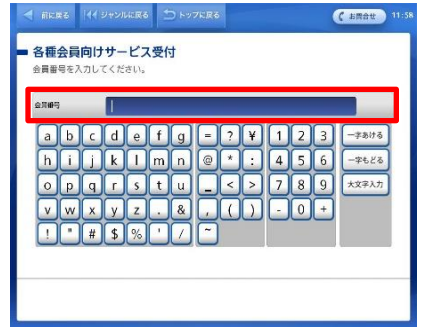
前に戻る
ジャンルに戻る
トップに戻る
お問合せ
11:58

各種会員向けサービス受付
会員番号を入力してください。

会員番号

a b c d e f g
h i j k l m n
o p q r s t u
v w x y z . &
! " # $ % ' /

= ? ¥
@ * :
_ < >
, ( )
~

1 2 3
4 5 6
7 8 9
- 0 +

一字あける
一字もどる
大文字入力